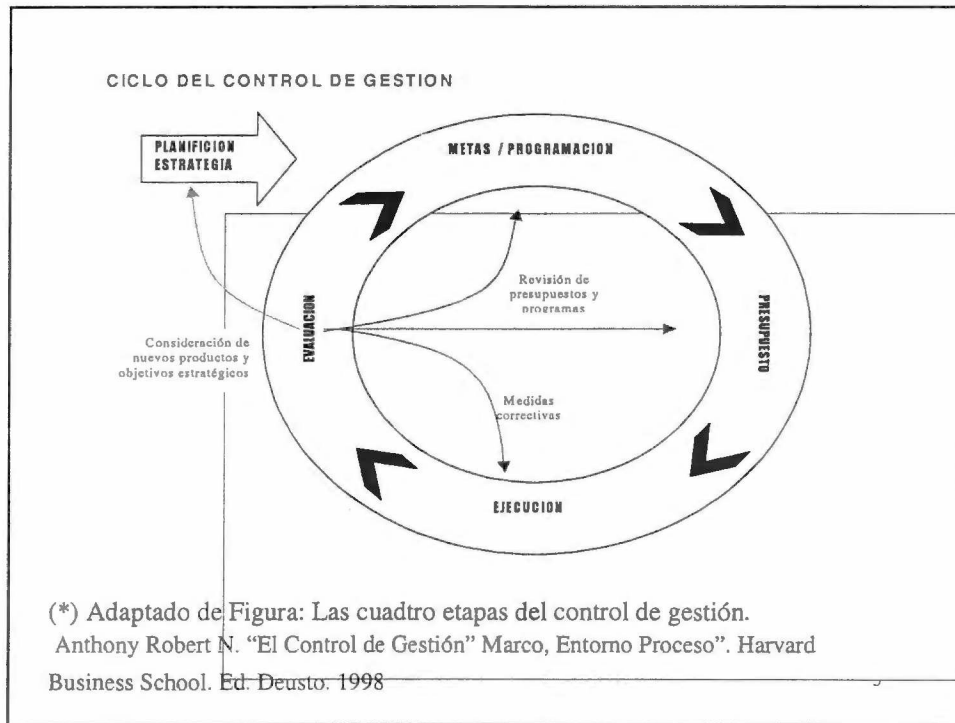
CICLO DEL CONTROL DE GESTION

PLANIFICION ESTRATEGIA

METAS / PROGRAMACION

EVALUACION

Revisión de presupuestos y programas

PRESUPUESTO

Consideración de nuevos productos y objetivos estratégicos

Medidas correctivas

EJECUCION

(*) Adaptado de Figura: Las cuadtro etapas del control de gestión. Anthony Robert N. "El Control de Gestión" Marco, Entorno Proceso". Harvard Business School. Ed. Deusto. 1998